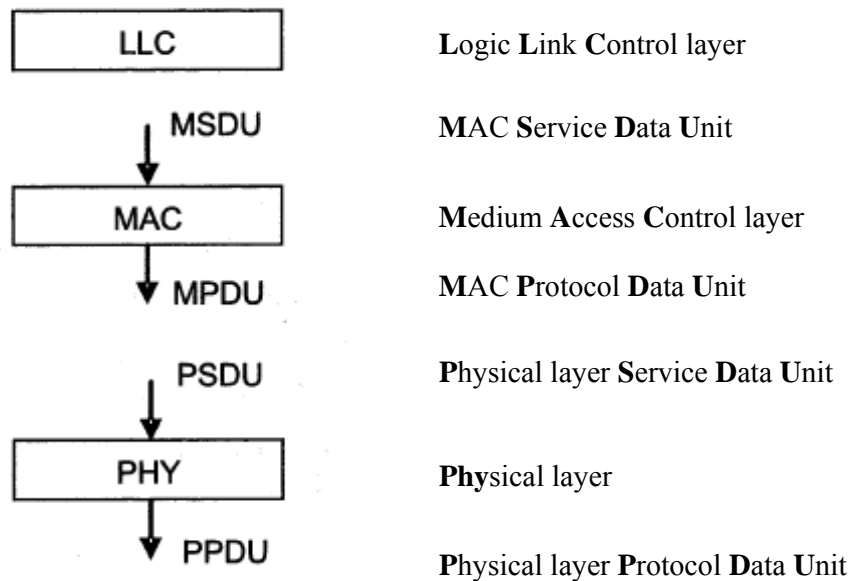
LLC

Logic Link Control layer

MSDU

MAC Service Data Unit

MAC

Medium Access Control layer

MPDU

MAC Protocol Data Unit

PSDU

Physical layer Service Data Unit

PHY

Physical layer

PPDU

Physical layer Protocol Data Unit